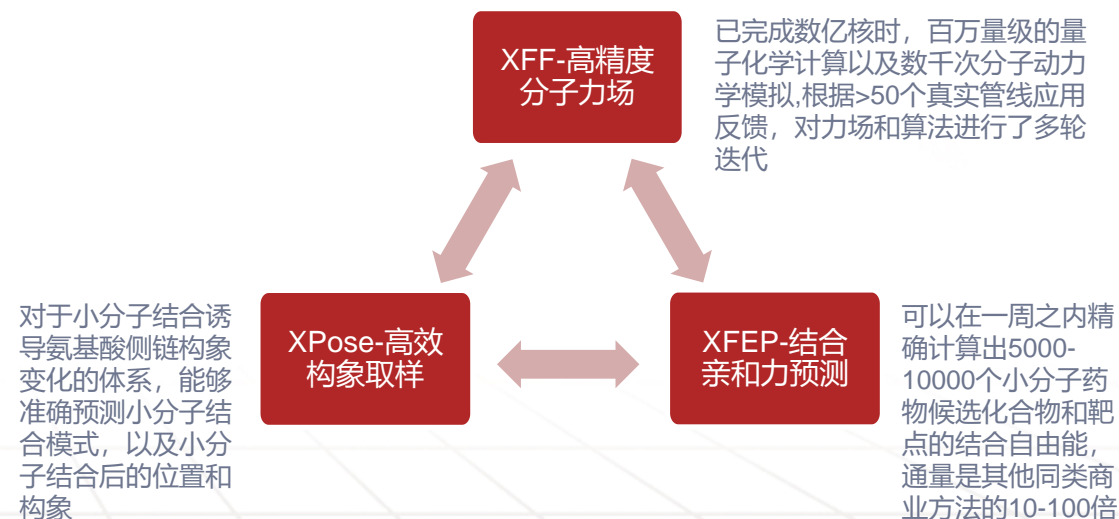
XFF-高精度分子力场

已完成数亿核时，百万量级的量子化学计算以及数千次分子动力学模拟,根据>50个真实管线应用反馈，对力场和算法进行了多轮迭代

对于小分子结合诱导氨基酸侧链构象变化的体系，能够准确预测小分子结合模式，以及小分子结合后的位置和构象

XPose-高效构象取样

XFEP-结合亲和力预测

可以在一周之内精确计算出5000-10000个小分子药物候选化合物和靶点的结合自由能，通量是其他同类商业方法的10-100倍